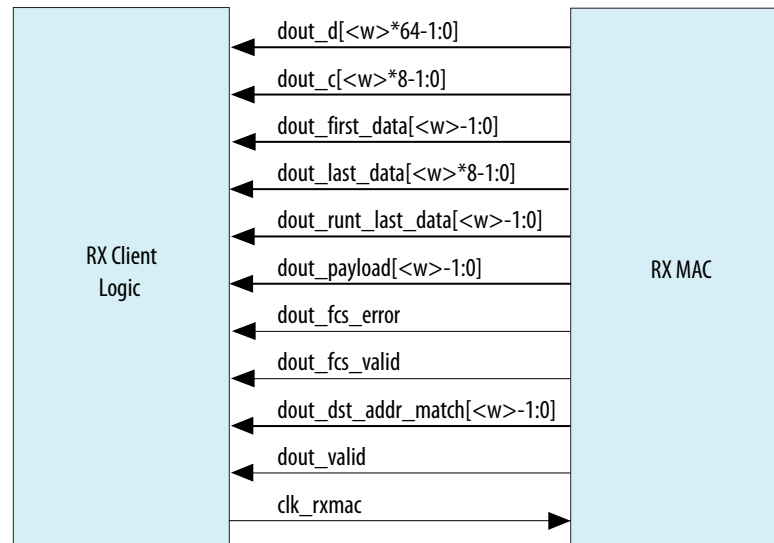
RX Client Logic

dout_d[<w>*64-1:0]

dout_c[<w>*8-1:0]

dout_first_data[<w>-1:0]

dout_last_data[<w>*8-1:0]

dout_runt_last_data[<w>-1:0]

dout_payload[<w>-1:0]

dout_fcs_error

dout_fcs_valid

dout_dst_addr_match[<w>-1:0]

dout_valid

clk_rxmac

RX MAC